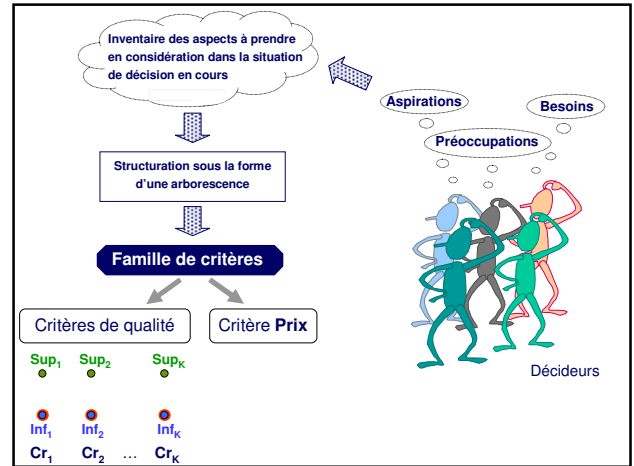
Inventaire des aspects à prendre en considération dans la situation de décision en cours

Aspirations

Besoins

Préoccupations

Structuration sous la forme d'une arborescence

Famille de critères

Critères de qualité

Critère **Prix**

$Sup_1$ $Sup_2$ $Sup_K$

$Inf_1$ $Inf_2$ $Inf_K$

$Cr_1$ $Cr_2$ … $Cr_K$

Décideurs